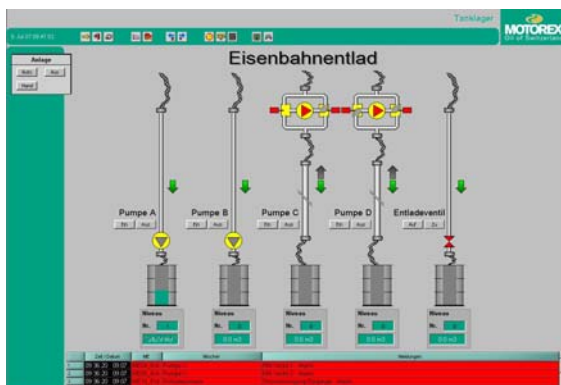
Tanklager

MOTOREX
Oil of Switzerland

Anlage
Auto Aus
Hand

Eisenbahnentlad

Pumpe A
Ein Aus

Pumpe B
Ein Aus

Pumpe C
Ein Aus

Pumpe D
Ein Aus

Entladeventil
Auf Zu

Niveau
Nr.
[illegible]

Niveau
Nr.
0.0 m3

Niveau
Nr.
0.0 m3

Niveau
Nr.
0.0 m3

Niveau
Nr.
0.0 m3

Zeit Datum | Nr | Melder | Meldungen
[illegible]